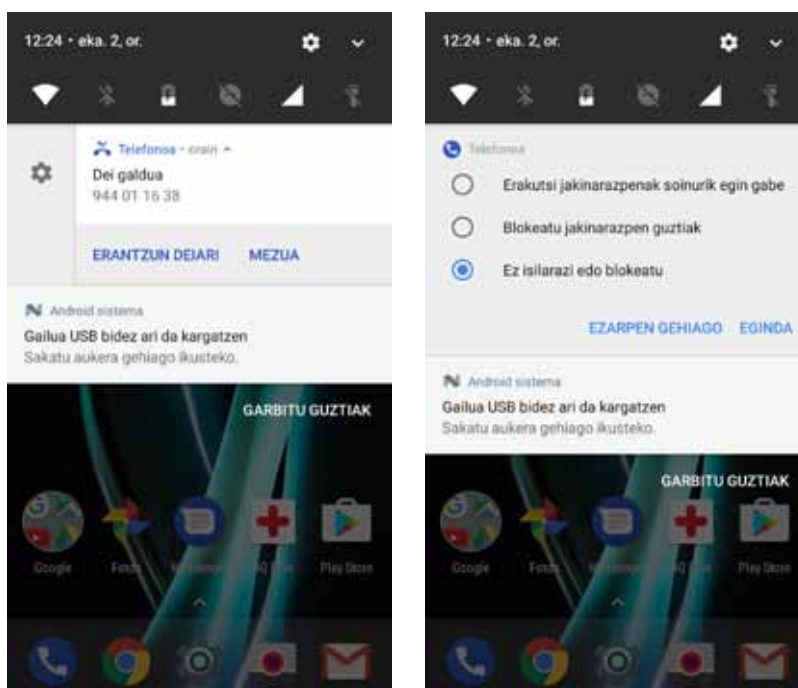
12:24 • eka. 2, or.

Telefonoa • orain

Dei galdua
944 01 16 38

ERANTZUN DEIARI MEZUA

Android sistema
Gailua USB bidez ari da kargatzen
Sakatu aukera gehiago ikusteko.

GARBITU GUZTIAK

Google Fotos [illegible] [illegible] Play Store

12:24 • eka. 2, or.

Telefonoa

Erakutsi jakinarazpenak soinurik egin gabe
Blokeatu jakinarazpen guztiak
Ez isilarazi edo blokeatu

EZARPEN GEHIAGO EGINDA

Android sistema
Gailua USB bidez ari da kargatzen
Sakatu aukera gehiago ikusteko.

GARBITU GUZTIAK

Google Fotos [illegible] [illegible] Play Store